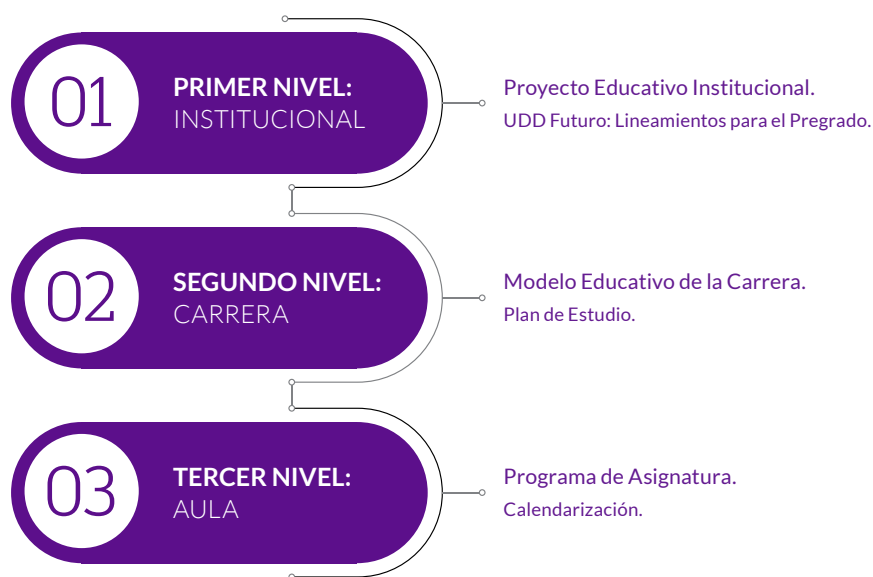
01

PRIMER NIVEL:
INSTITUCIONAL

Proyecto Educativo Institucional.
UDD Futuro: Lineamientos para el Pregrado.

02

SEGUNDO NIVEL:
CARRERA

Modelo Educativo de la Carrera.
Plan de Estudio.

03

TERCER NIVEL:
AULA

Programa de Asignatura.
Calendarización.